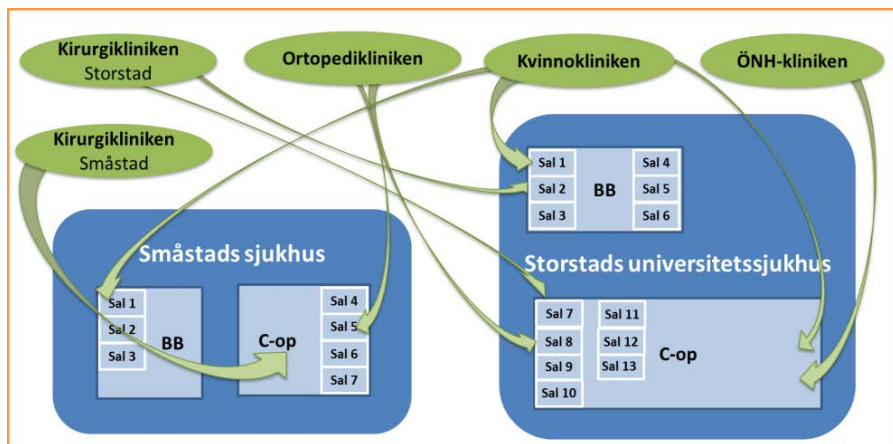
Kirurgikliniken Storstad

Ortopedikliniken

Kvinnokliniken

ÖNH-kliniken

Kirurgikliniken Småstad

Sal 1
Sal 2
Sal 3
BB
Sal 4
Sal 5
Sal 6

Småstads sjukhus

Storstads universitetssjukhus

Sal 1
Sal 2
Sal 3
BB

C-op
Sal 4
Sal 5
Sal 6
Sal 7

Sal 7
Sal 8
Sal 9
Sal 10
Sal 11
Sal 12
Sal 13
C-op